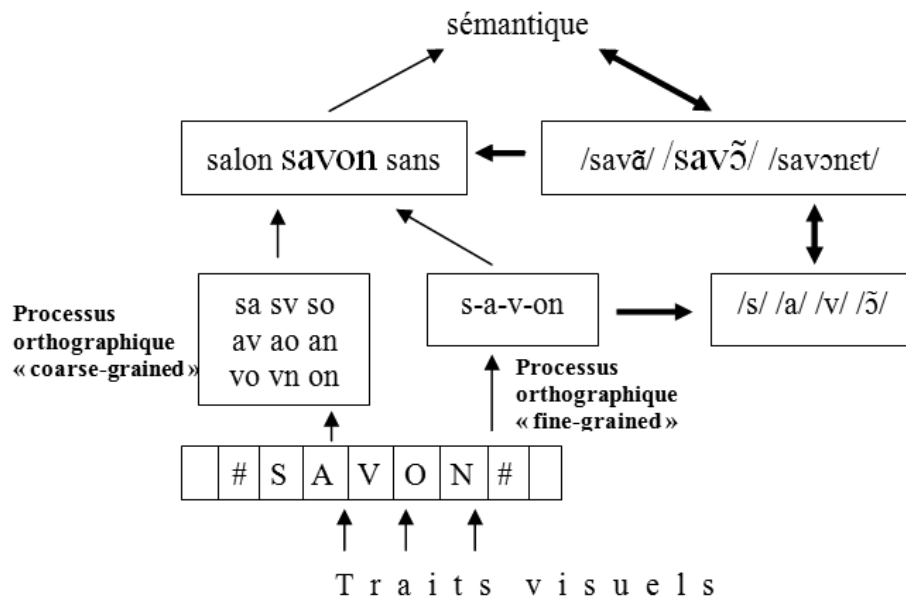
sémantique

salon savon sans

/savɑ̃/ /savɔ̃/ /savɔnɛt/

Processus orthographique « coarse-grained »

sa sv so
av ao an
vo vn on

s-a-v-on

/s/ /a/ /v/ /ɔ̃/

Processus orthographique « fine-grained »

| | # | S | A | V | O | N | # | |
|---|---|---|---|---|---|---|---|---|

Traits visuels